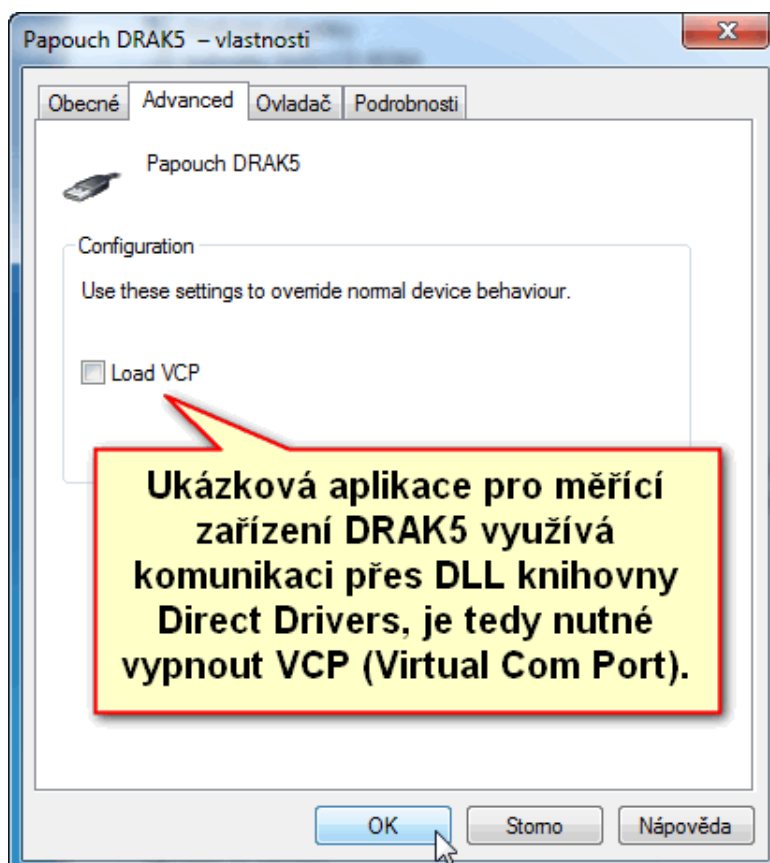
Papouch DRAK5 – vlastnosti

Obecné | Advanced | Ovladač | Podrobnosti

Papouch DRAK5

Configuration

Use these settings to override normal device behaviour.

Load VCP

Ukázková aplikace pro měřící zařízení DRAK5 využívá komunikaci přes DLL knihovny Direct Drivers, je tedy nutné vypnout VCP (Virtual Com Port).

OK | Storno | Nápověda